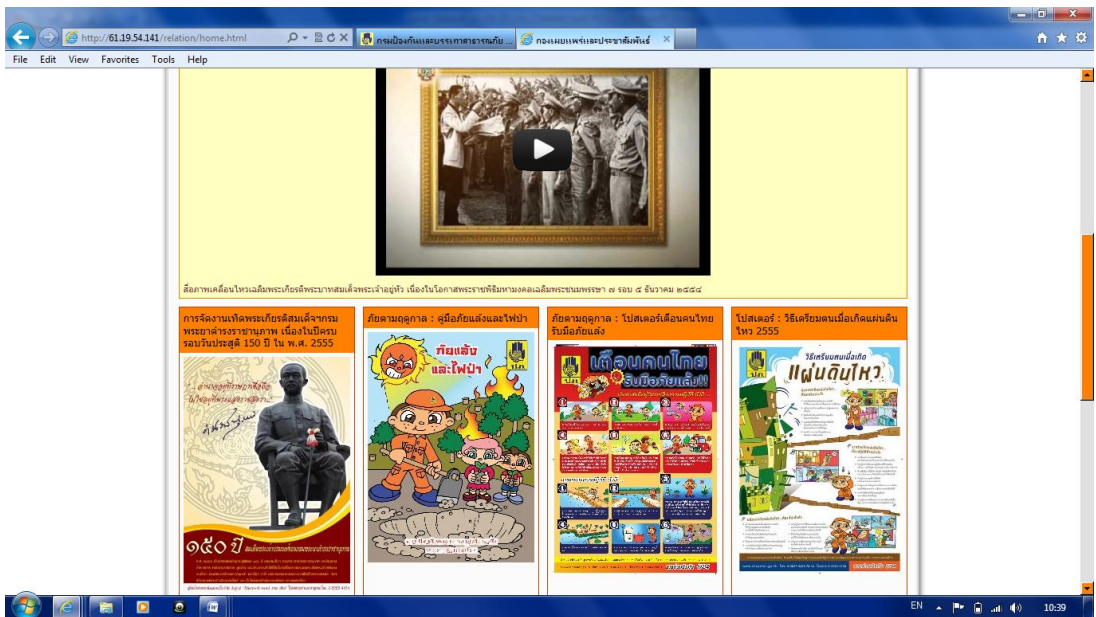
http://61.19.54.141/relation/home.html
กรมป้องกันและบรรเทาสาธารณภัย...
กองเผยแพร่และประชาสัมพันธ์

File Edit View Favorites Tools Help

สื่อภาพเคลื่อนไหวเฉลิมพระเกียรติพระบาทสมเด็จพระเจ้าอยู่หัว เนื่องในโอกาสพระราชพิธีมหามงคลเฉลิมพระชนมพรรษา ๗ รอบ ๕ ธันวาคม ๒๕๕๔

การจัดงานเทิดพระเกียรติสมเด็จฯกรมพระยาดำรงราชานุภาพ เนื่องในโอกาสครบรอบวันประสูติ 150 ปี ใน พ.ศ. 2555

ภัยตามฤดูกาล : คู่มือภัยแล้งและไฟป่า

ภัยตามฤดูกาล : โปสเตอร์เตือนคนไทย รับมือภัยแล้ง

โปสเตอร์ : วิธีเตรียมตนเมื่อเกิดแผ่นดินไหว 2555

๑๕๐ ปี

ภัยแล้ง และไฟป่า

เตือนคนไทย รับมือภัยแล้ง!!

วิธีเตรียมตนเมื่อเกิด แผ่นดินไหว

EN 10:39